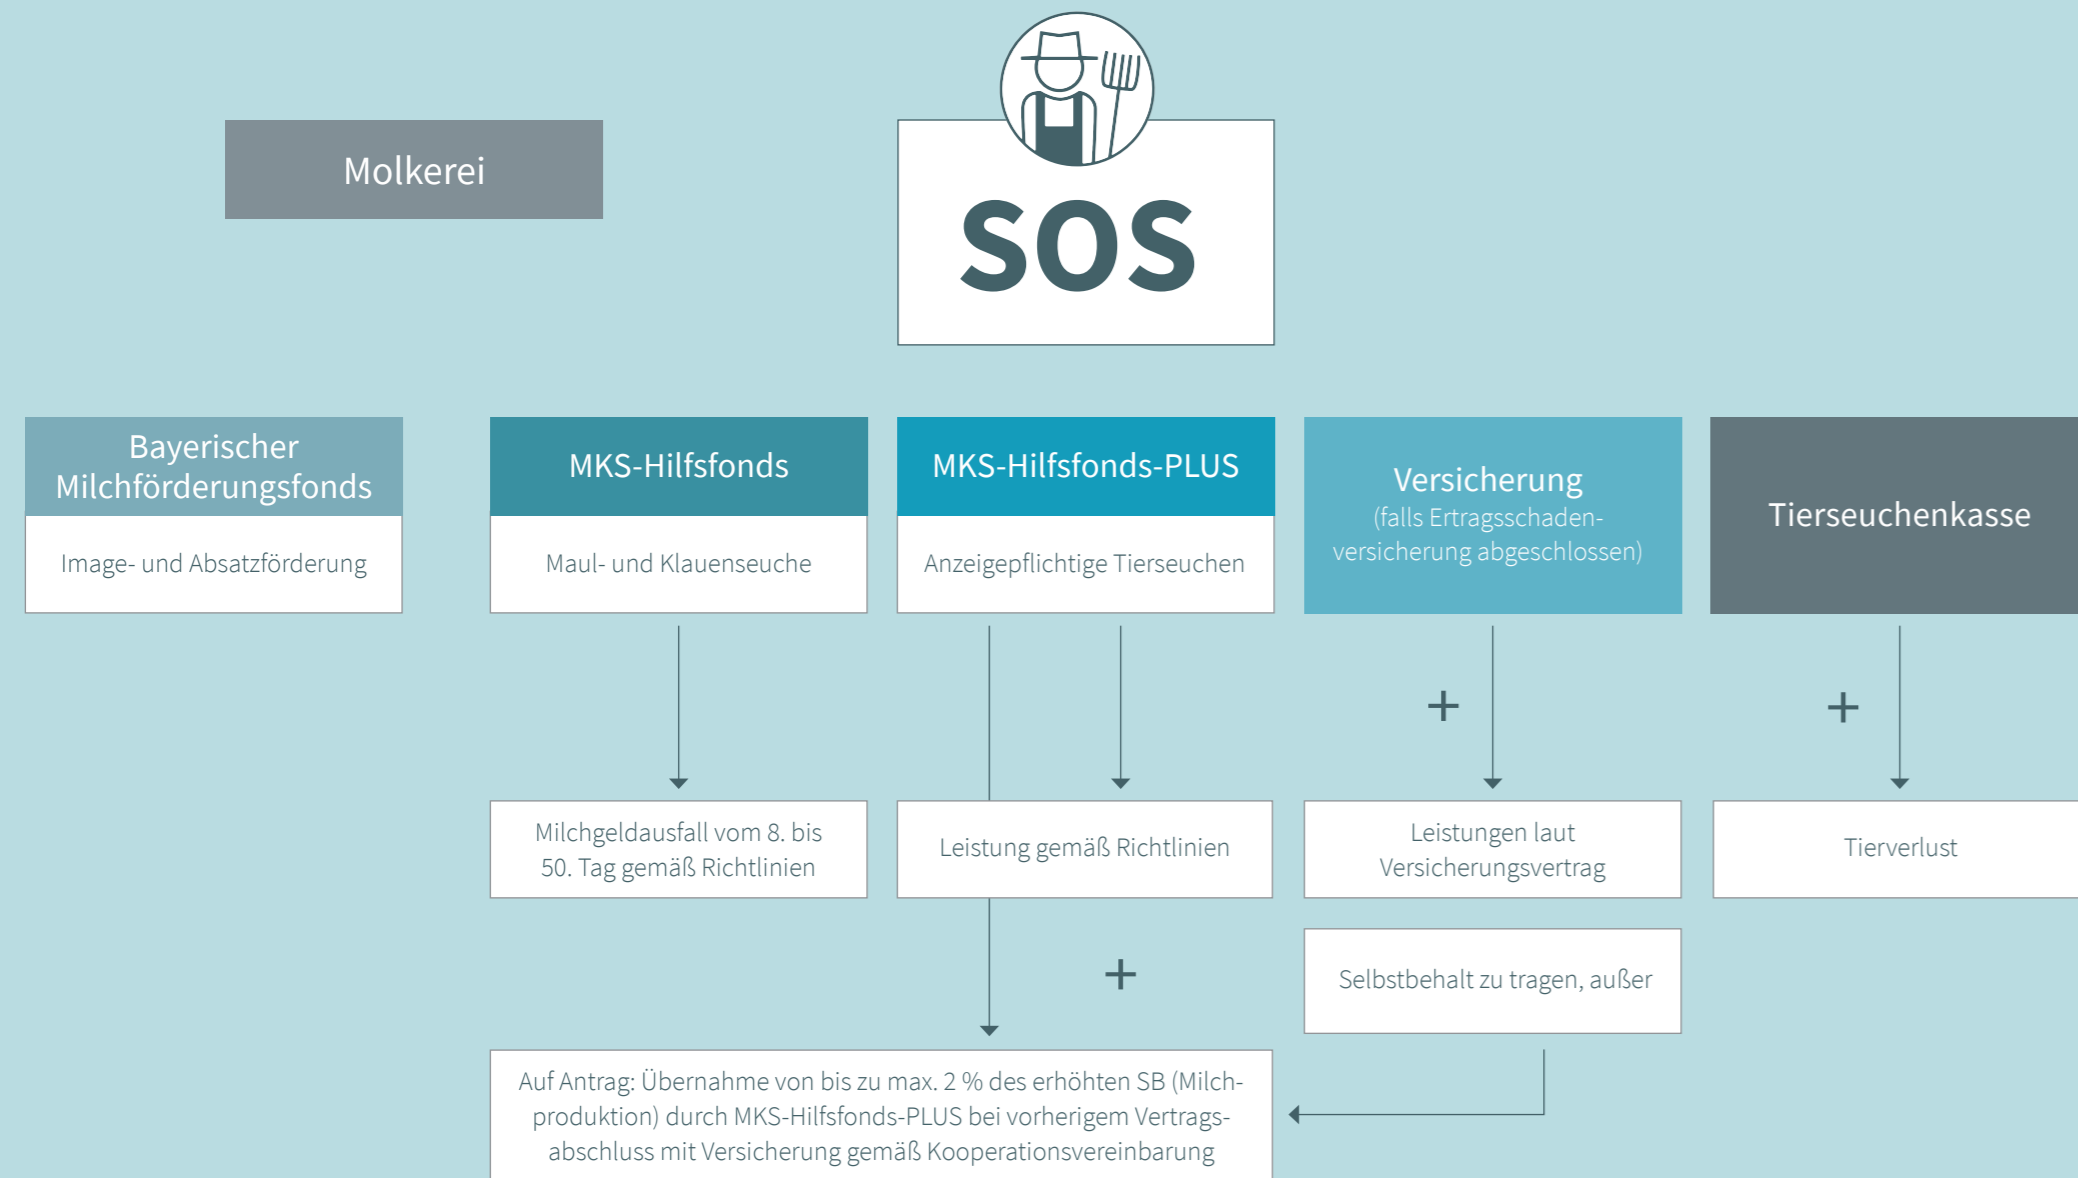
Molkerei

SOS

Bayerischer Milchförderungsfonds

Image- und Absatzförderung

MKS-Hilfsfonds

Maul- und Klauenseuche

MKS-Hilfsfonds-PLUS

Anzeigepflichtige Tierseuchen

Versicherung
(falls Ertragsschadenversicherung abgeschlossen)

Tierseuchenkasse

+

+

Milchgeldausfall vom 8. bis 50. Tag gemäß Richtlinien

Leistung gemäß Richtlinien

Leistungen laut Versicherungsvertrag

Tierverlust

+

Selbstbehalt zu tragen, außer

Auf Antrag: Übernahme von bis zu max. 2 % des erhöhten SB (Milchproduktion) durch MKS-Hilfsfonds-PLUS bei vorherigem Vertragsabschluss mit Versicherung gemäß Kooperationsvereinbarung